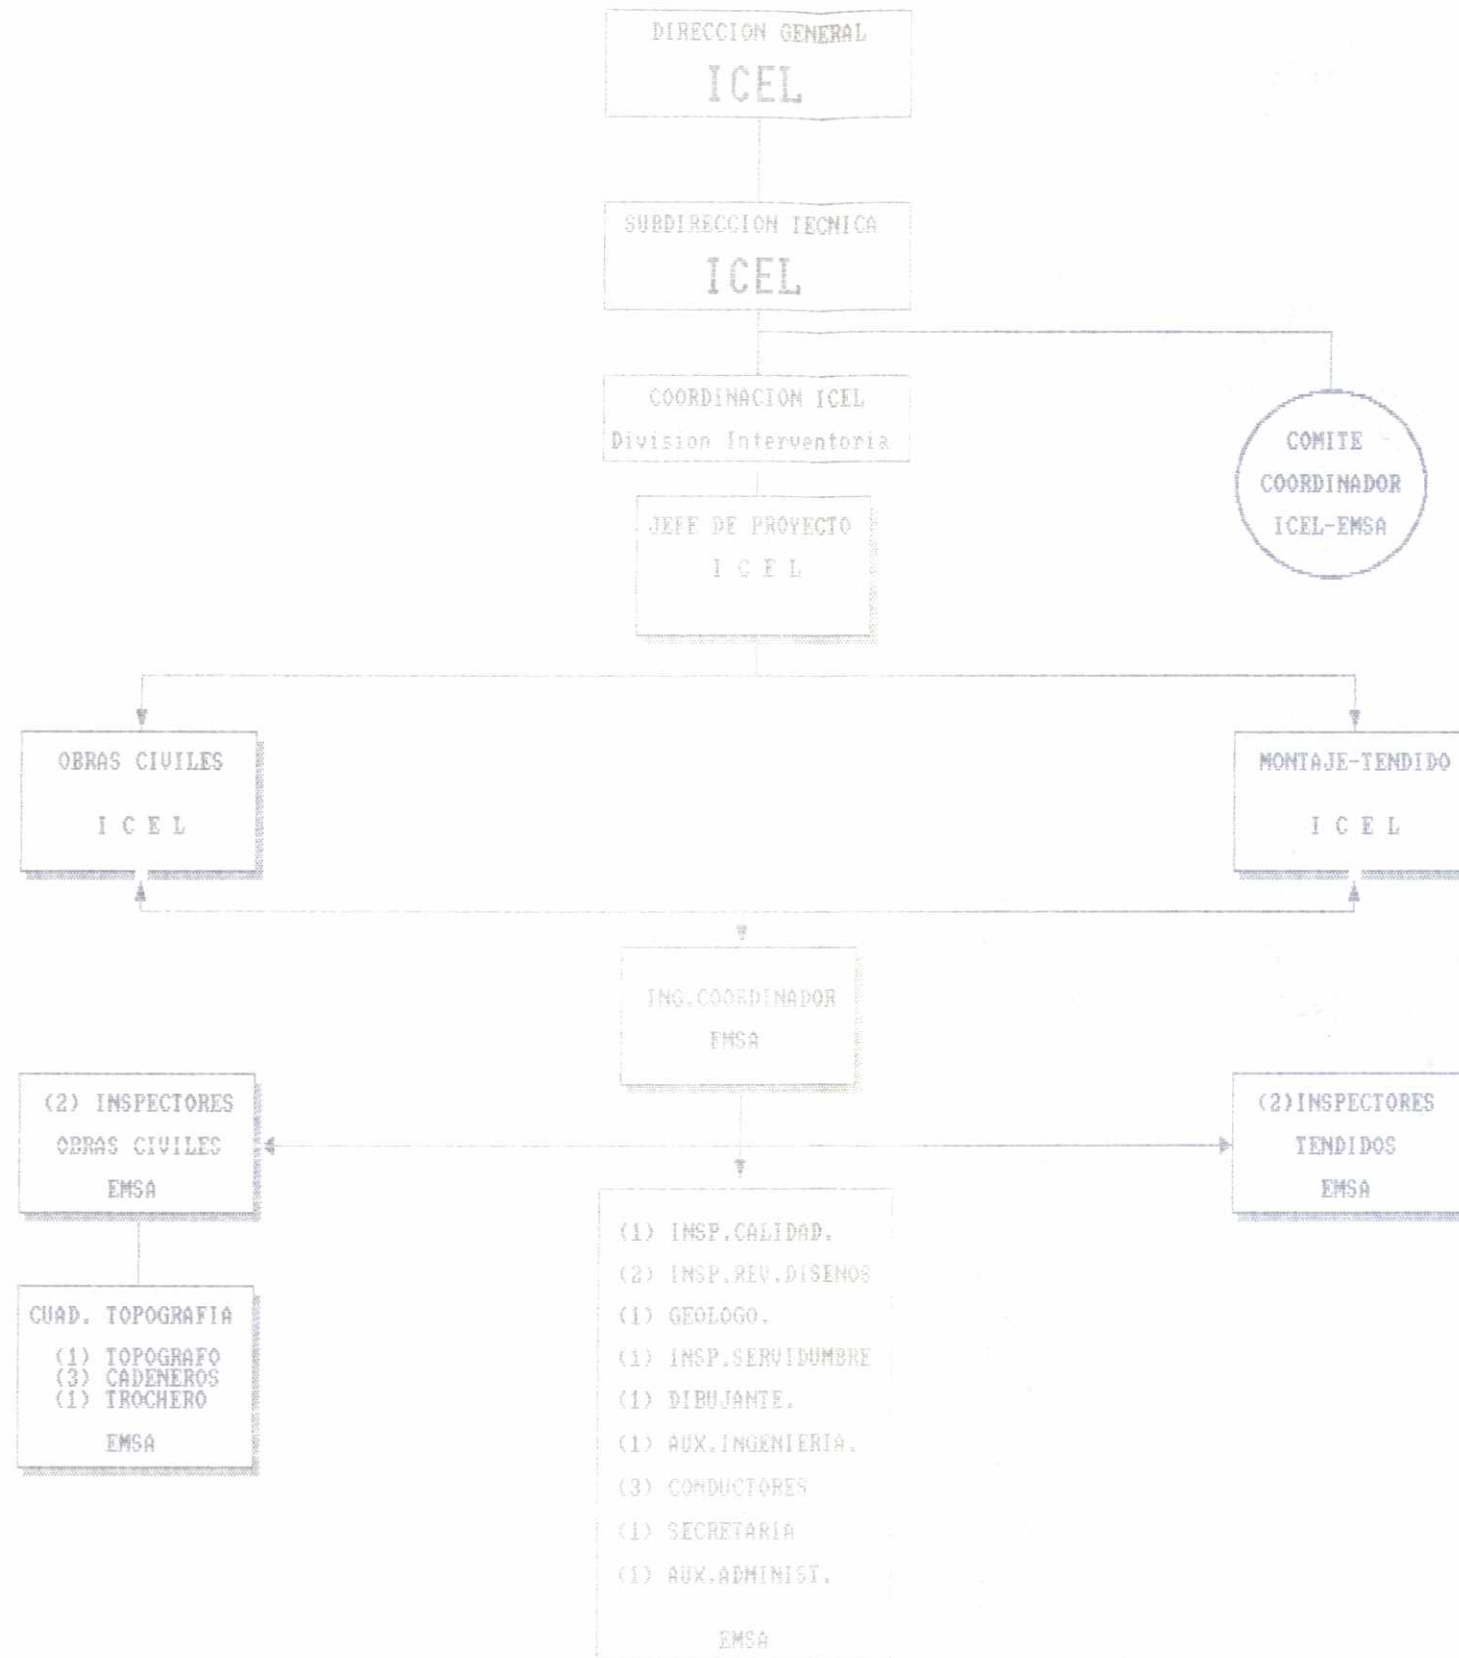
DIRECCION GENERAL
ICEL

SUBDIRECCION TECNICA
ICEL

COORDINACION ICEL
Division Interventoria

COMITE
COORDINADOR
ICEL-EMSA

JEFE DE PROYECTO
I C E L

OBRAS CIVILES
I C E L

MONTAJE-TENDIDO
I C E L

ING.COORDINADOR
EMSA

(2) INSPECTORES
OBRAS CIVILES
EMSA

(2)INSPECTORES
TENDIDOS
EMSA

(1) INSP.CALIDAD.
(2) INSP.REV.DISENOS
(1) GEOLOGO.
(1) INSP.SERVIDUMBRE
(1) DIBUJANTE.
(1) AUX.INGENIERIA.
(3) CONDUCTORES
(1) SECRETARIA
(1) AUX.ADMINIST.
EMSA

CUAD. TOPOGRAFIA
(1) TOPOGRAFO
(3) CADENEROS
(1) TROCHERO
EMSA